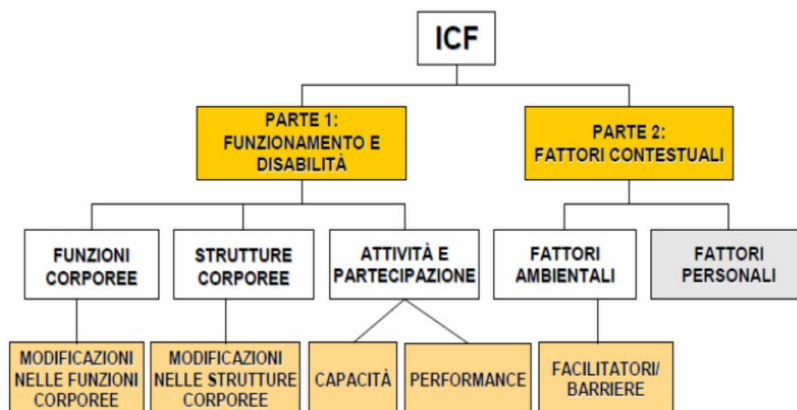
ICF

PARTE 1: FUNZIONAMENTO E DISABILITÀ

PARTE 2: FATTORI CONTESTUALI

FUNZIONI CORPOREE

STRUTTURE CORPOREE

ATTIVITÀ E PARTECIPAZIONE

FATTORI AMBIENTALI

FATTORI PERSONALI

MODIFICAZIONI NELLE FUNZIONI CORPOREE

MODIFICAZIONI NELLE STRUTTURE CORPOREE

CAPACITÀ

PERFORMANCE

FACILITATORI/ BARRIERE